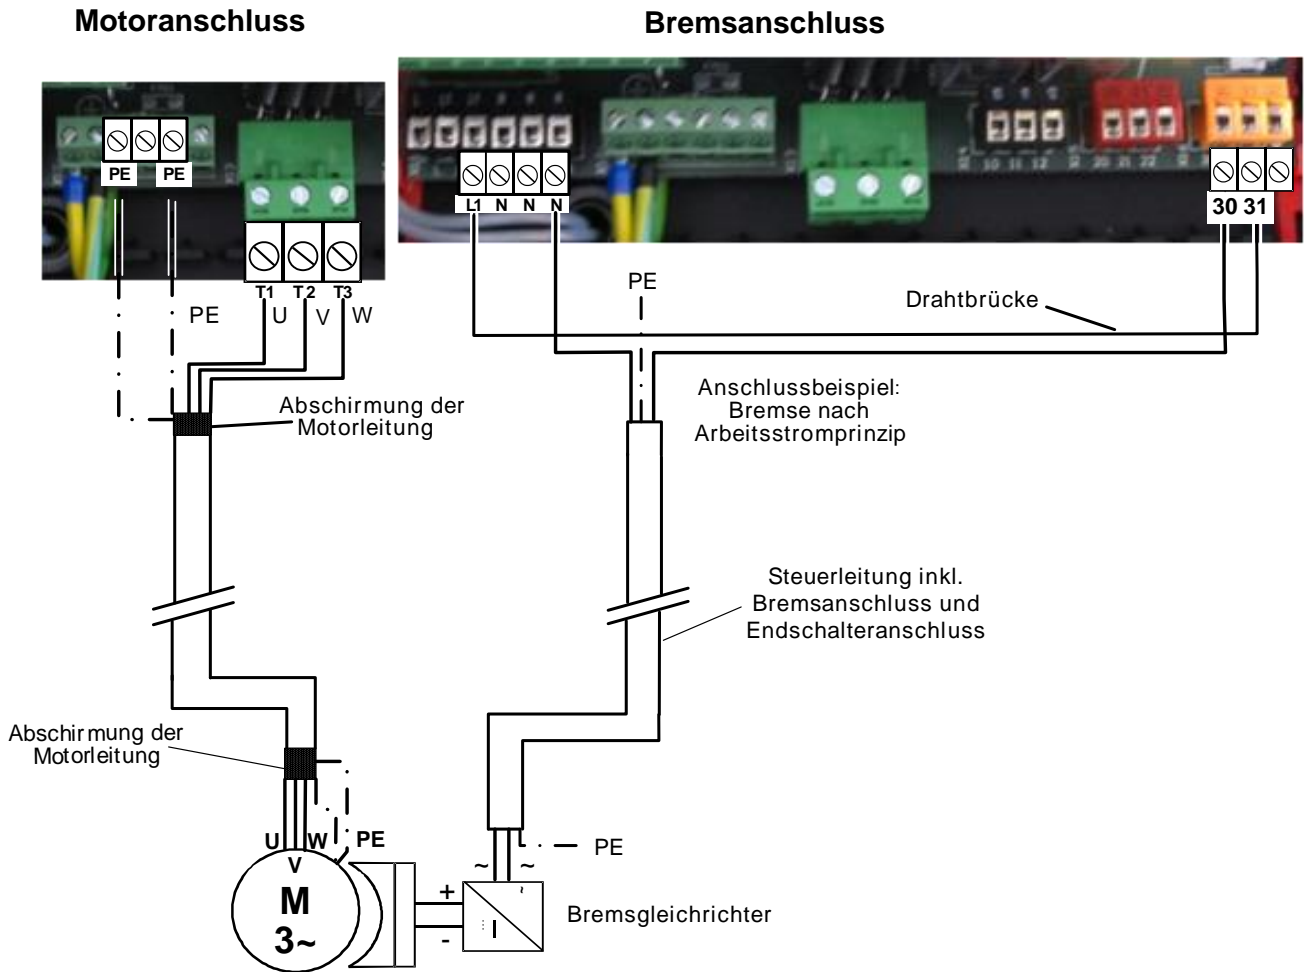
Motoranschluss

Bremsanschluss

PE PE

T1 T2 T3

U V W

PE

Abschirmung der Motorleitung

L1 N N N

30 31

PE

Drahtbrücke

Anschlussbeispiel: Bremse nach Arbeitsstromprinzip

Steuerleitung inkl. Bremsanschluss und Endschalteranschluss

Abschirmung der Motorleitung

U V W PE

M
3~

~ ~

PE

+
-

Bremsgleichrichter